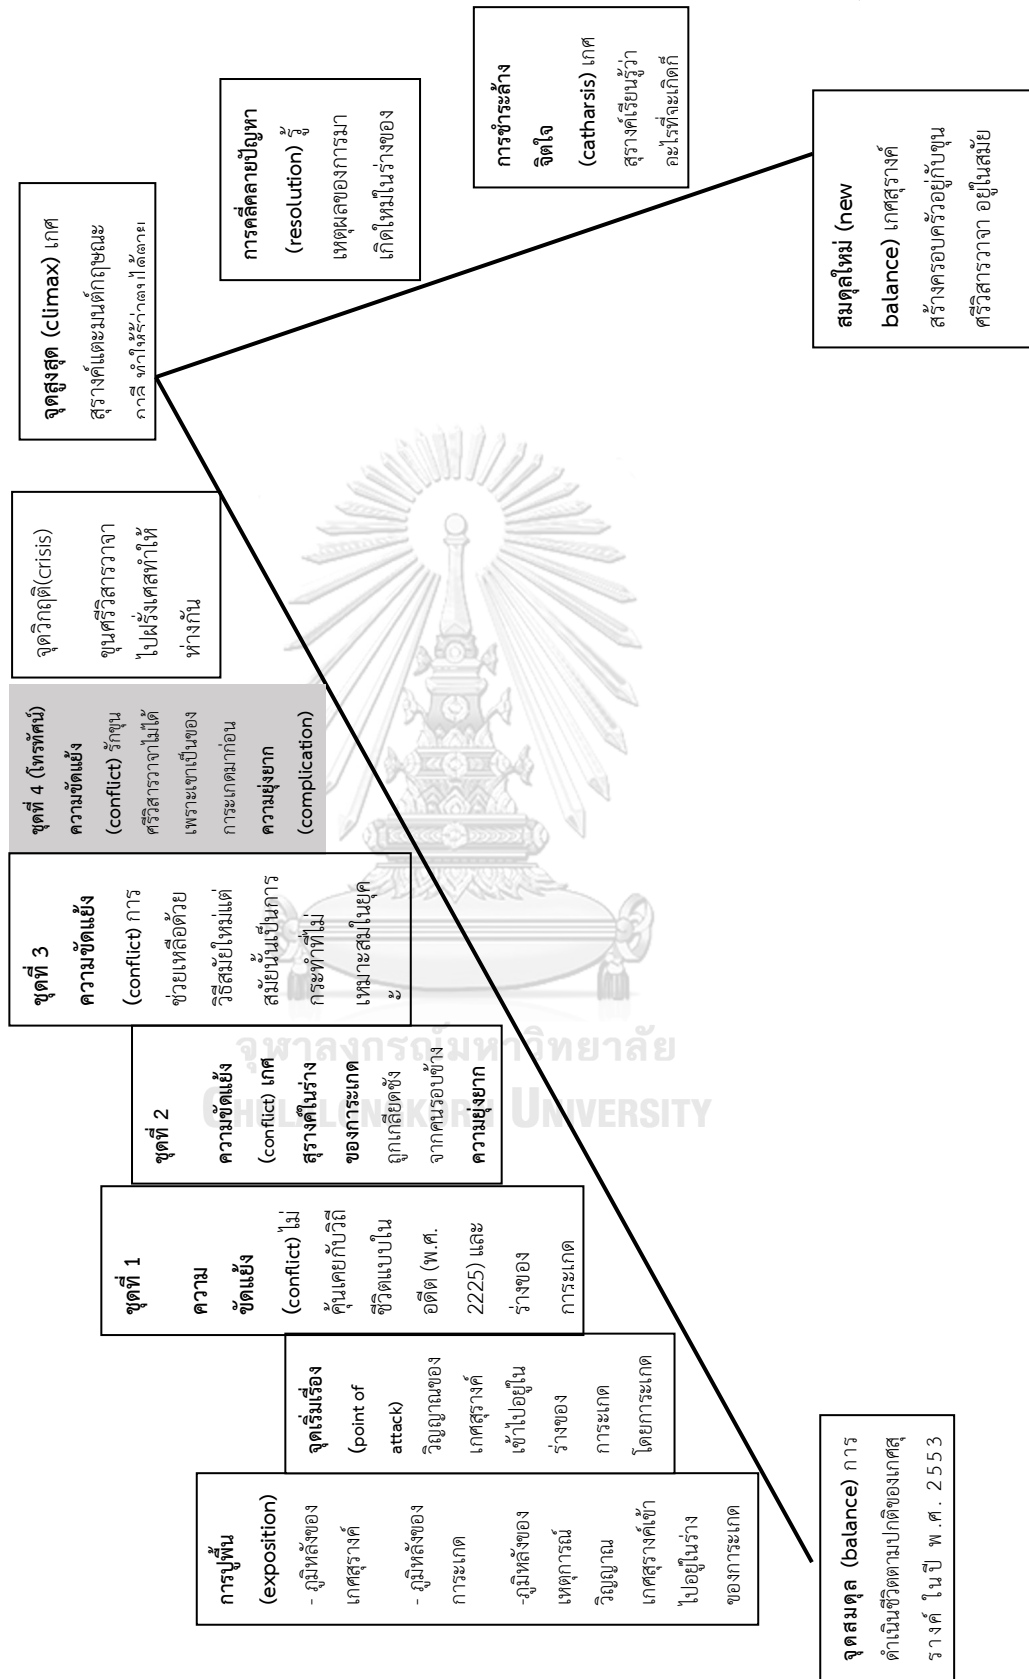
จุดสมดุล (balance) การดำเนินชีวิตตามปกติของเกศสุรางค์ ในปี พ.ศ. 2553

การปูพื้น (exposition)
- ภูมิหลังของเกศสุรางค์
- ภูมิหลังของการะเกด
-ภูมิหลังของเหตุการณ์วิญญาณเกศสุรางค์เข้าไปอยู่ในร่างของการะเกด

จุดเริ่มเรื่อง (point of attack) วิญญาณของเกศสุรางค์เข้าไปอยู่ในร่างของการะเกด โดยการะเกด

ชุดที่ 1 ความขัดแย้ง (conflict) ไม่คุ้นเคยกับวิถีชีวิตแบบในอดีต (พ.ศ. 2225) และร่างของการะเกด

ชุดที่ 2 ความขัดแย้ง (conflict) เกศสุรางค์ในร่างของการะเกด ถูกเกลียดชังจากคนรอบข้าง ความยุ่งยาก

ชุดที่ 3 ความขัดแย้ง (conflict) การช่วยเหลือด้วยวิธีสมัยใหม่แต่สมัยนั้นเป็นการกระทำที่ไม่เหมาะสมในยุค

ชุดที่ 4 (ไทรทัศน์) ความขัดแย้ง (conflict) รักขุนศรีวิสารวาจาไม่ได้ เพราะเขาเป็นของการะเกดมาก่อน ความยุ่งยาก (complication)

จุดวิกฤติ(crisis) ขุนศรีวิสารวาจาไปฝรั่งเศสทำให้ห่างกัน

จุดสูงสุด (climax) เกศสุรางค์แตะมนต์กฤษณะกาลี ทำให้ร่างกายได้ตาย

การคลี่คลายปัญหา (resolution) รู้เหตุผลของการมาเกิดใหม่ในร่างของ

การชำระล้างจิตใจ (catharsis) เกศสุรางค์เรียนรู้ว่าอะไรที่จะเกิดก็

สมดุลใหม่ (new balance) เกศสุรางค์สร้างครอบครัวอยู่กับขุนศรีวิสารวาจา อยู่ในสมัย

จุฬาลงกรณ์มหาวิทยาลัย
Chulalongkorn University